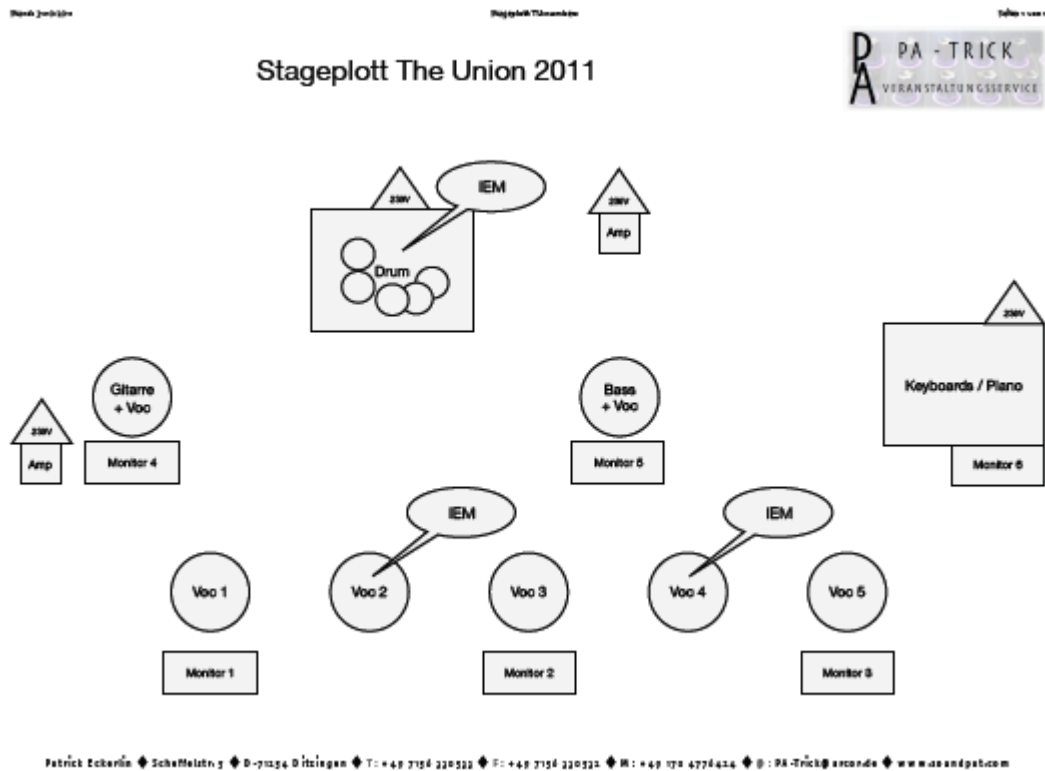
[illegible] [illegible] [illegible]

Stageplott The Union 2011

PA - TRICK
VERANSTALTUNGSSERVICE

230V

IEM

Drum

230V

Amp

230V

Keyboards / Piano

Gitarre + Voc

Bass + Voc

230V

Amp

Monitor 4

Monitor 5

Monitor 6

IEM

IEM

Voc 1

Voc 2

Voc 3

Voc 4

Voc 5

Monitor 1

Monitor 2

Monitor 3

Patrick Eckerlin ◆ Schaffelstr. 5 ◆ D-71254 Ditzingen ◆ T: +49 7156 330533 ◆ F: +49 7156 330532 ◆ M: +49 172 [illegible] ◆ @: PA-Trick@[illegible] ◆ www.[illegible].com